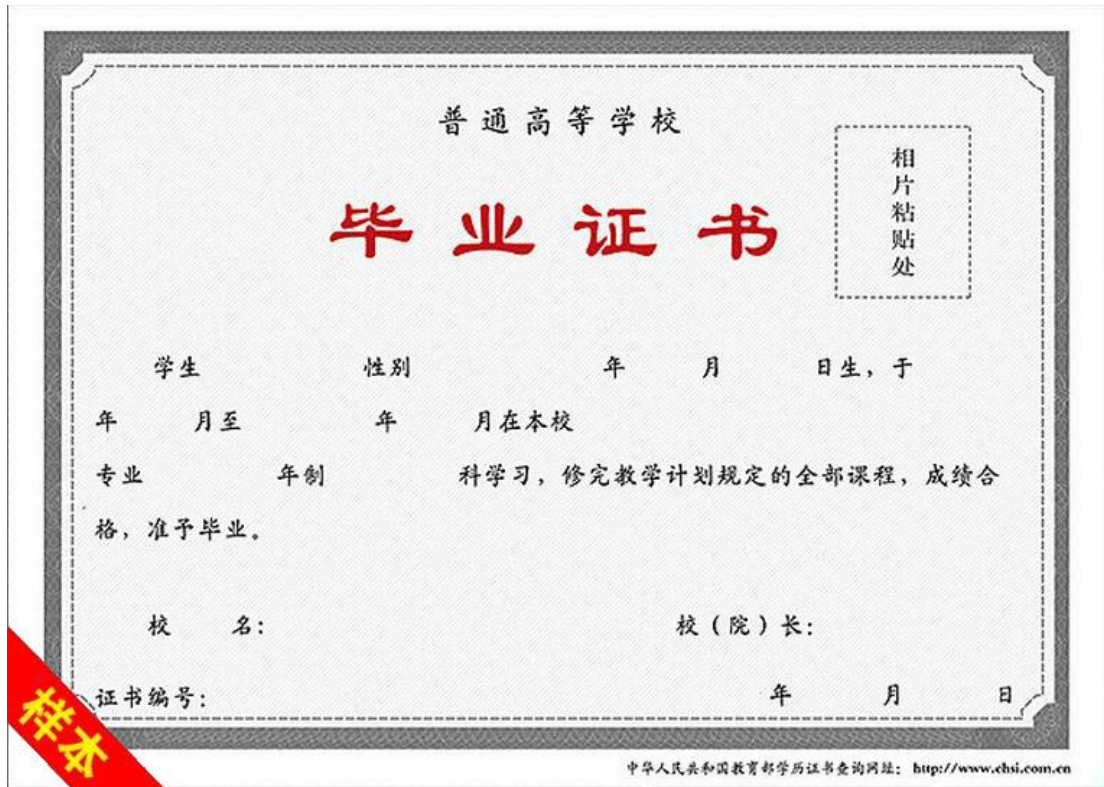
普通高等学校

毕业证书

相片粘贴处

学生　　性别　　年　　月　　日生，于

年　　月至　　年　　月在本校

专业　　年制　　科学习，修完教学计划规定的全部课程，成绩合格，准予毕业。

校　名：　　校（院）长：

证书编号：　　年　　月　　日

样本

中华人民共和国教育部学历证书查询网址：http://www.chsi.com.cn